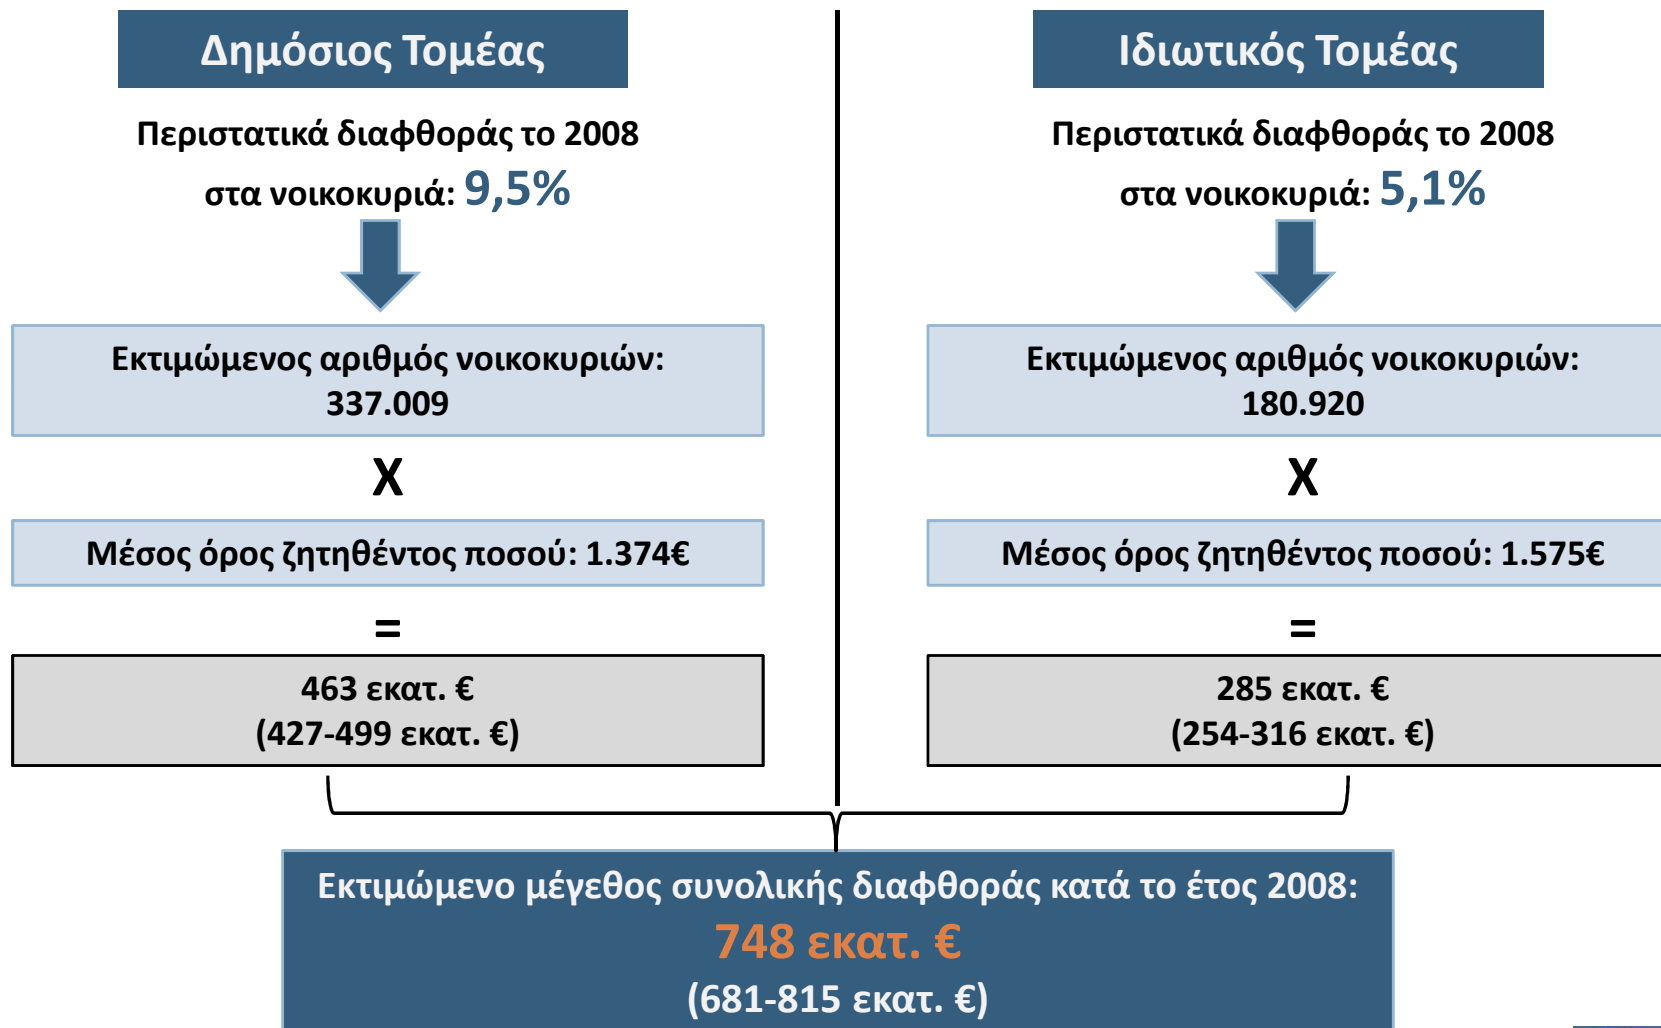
Δημόσιος Τομέας

Περιστατικά διαφθοράς το 2008 στα νοικοκυριά: 9,5%

Εκτιμώμενος αριθμός νοικοκυριών: 337.009

X

Μέσος όρος ζητηθέντος ποσού: 1.374€

=

463 εκατ. €
(427-499 εκατ. €)

Ιδιωτικός Τομέας

Περιστατικά διαφθοράς το 2008 στα νοικοκυριά: 5,1%

Εκτιμώμενος αριθμός νοικοκυριών: 180.920

X

Μέσος όρος ζητηθέντος ποσού: 1.575€

=

285 εκατ. €
(254-316 εκατ. €)

Εκτιμώμενο μέγεθος συνολικής διαφθοράς κατά το έτος 2008:
748 εκατ. €
(681-815 εκατ. €)